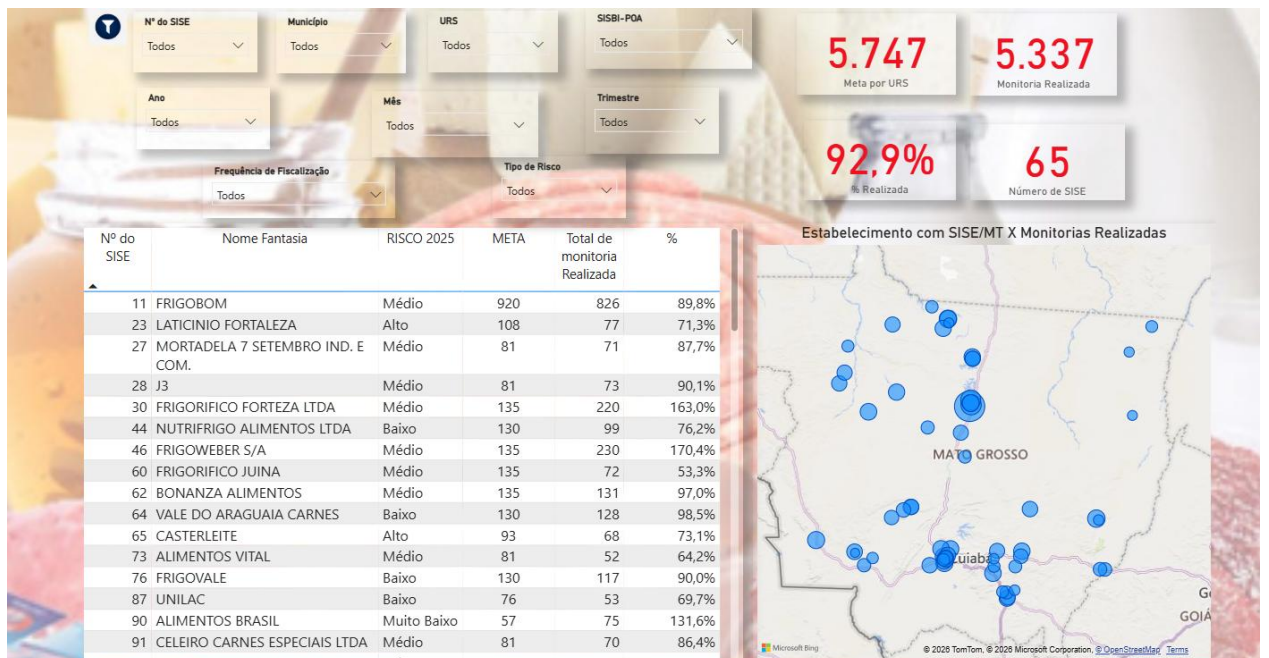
Nº do SISE
Todos

Município
Todos

URS
Todos

SISBI-POA
Todos

Ano
Todos

Mês
Todos

Trimestre
Todos

Frequência de Fiscalização
Todos

Tipo de Risco
Todos

5.747
Meta por URS

5.337
Monitoria Realizada

92,9%
% Realizada

65
Número de SISE

| Nº do SISE | Nome Fantasia | RISCO 2025 | META | Total de monitoria Realizada | % |
|---|---|---|---|---|---|
| 11 | FRIGOBOM | Médio | 920 | 826 | 89,8% |
| 23 | LATICINIO FORTALEZA | Alto | 108 | 77 | 71,3% |
| 27 | MORTADELA 7 SETEMBRO IND. E COM. | Médio | 81 | 71 | 87,7% |
| 28 | J3 | Médio | 81 | 73 | 90,1% |
| 30 | FRIGORIFICO FORTEZA LTDA | Médio | 135 | 220 | 163,0% |
| 44 | NUTRIFRIGO ALIMENTOS LTDA | Baixo | 130 | 99 | 76,2% |
| 46 | FRIGOWEBER S/A | Médio | 135 | 230 | 170,4% |
| 60 | FRIGORIFICO JUINA | Médio | 135 | 72 | 53,3% |
| 62 | BONANZA ALIMENTOS | Médio | 135 | 131 | 97,0% |
| 64 | VALE DO ARAGUAIA CARNES | Baixo | 130 | 128 | 98,5% |
| 65 | CASTERLEITE | Alto | 93 | 68 | 73,1% |
| 73 | ALIMENTOS VITAL | Médio | 81 | 52 | 64,2% |
| 76 | FRIGOVALE | Baixo | 130 | 117 | 90,0% |
| 87 | UNILAC | Baixo | 76 | 53 | 69,7% |
| 90 | ALIMENTOS BRASIL | Muito Baixo | 57 | 75 | 131,6% |
| 91 | CELEIRO CARNES ESPECIAIS LTDA | Médio | 81 | 70 | 86,4% |

Estabelecimento com SISE/MT X Monitorias Realizadas

MATO GROSSO
Cuiabá
GOIÁ
Microsoft Bing
© 2026 TomTom, © 2026 Microsoft Corporation, © OpenStreetMap Terms